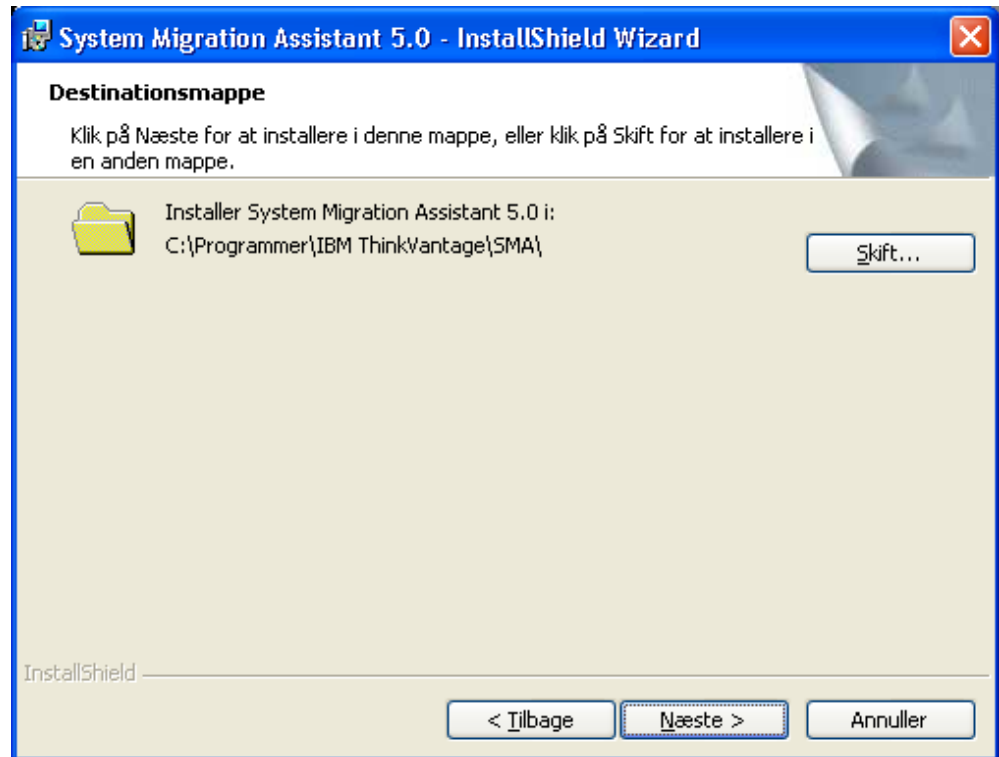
System Migration Assistant 5.0 - InstallShield Wizard

Destinationsmappe

Klik på Næste for at installere i denne mappe, eller klik på Skift for at installere i en anden mappe.

Installer System Migration Assistant 5.0 i:
C:\Programmer\IBM ThinkVantage\SMA\

Skift...

InstallShield

< Tilbage

Næste >

Annuller